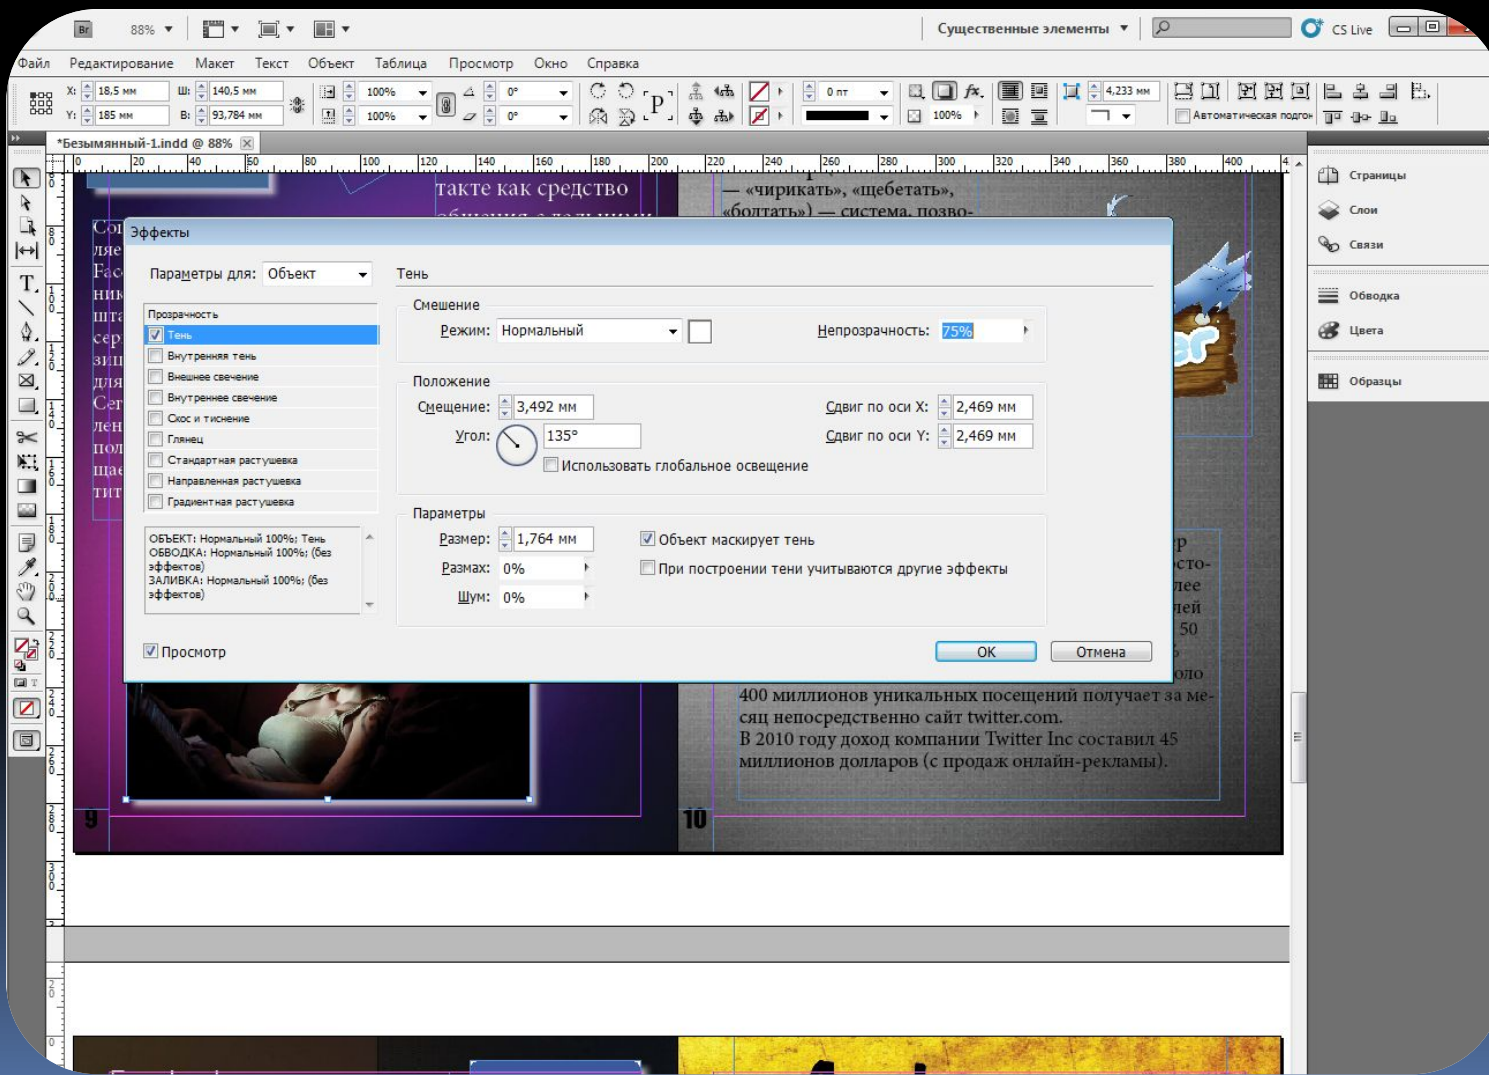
Br 88%

Существенные элементы CS Live

Файл Редактирование Макет Текст Объект Таблица Просмотр Окно Справка

X: 18,5 мм Ш: 140,5 мм 100% 0° 0 пт 4,233 мм
Y: 185 мм В: 93,784 мм 100% 0° 100% Автоматическая подгон

*Безымянный-1.indd @ 88%

такте как средство
— «чирикать», «щебетать», «болтать») — система, позво-

Эффекты

Параметры для: Объект

Тень

Прозрачность
Тень
Внутренняя тень
Внешнее свечение
Внутреннее свечение
Скос и тиснение
Глянец
Стандартная растушевка
Направленная растушевка
Градиентная растушевка

ОБЪЕКТ: Нормальный 100%; Тень
ОБВОДКА: Нормальный 100%; (без эффектов)
ЗАЛИВКА: Нормальный 100%; (без эффектов)

Смешение
Режим: Нормальный
Непрозрачность: 75%

Положение
Смещение: 3,492 мм
Сдвиг по оси X: 2,469 мм
Угол: 135°
Сдвиг по оси Y: 2,469 мм
Использовать глобальное освещение

Параметры
Размер: 1,764 мм
Объект маскирует тень
Размах: 0%
При построении тени учитываются другие эффекты
Шум: 0%

Просмотр

OK Отмена

400 миллионов уникальных посещений получает за месяц непосредственно сайт twitter.com.
В 2010 году доход компании Twitter Inc составил 45 миллионов долларов (с продаж онлайн-рекламы).

9 10

Страницы
Слои
Связи
Обводка
Цвета
Образцы